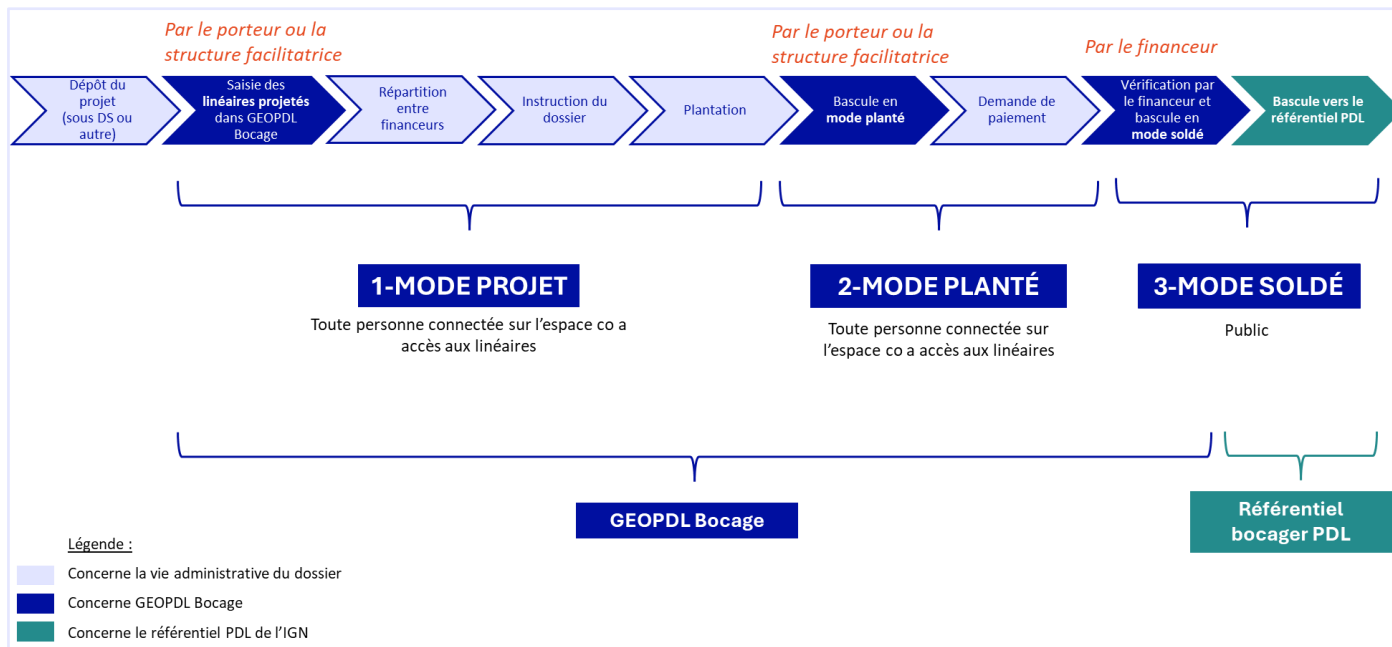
Par le porteur ou la structure facilitatrice

Par le porteur ou la structure facilitatrice

Par le financeur

Dépôt du projet (sous DS ou autre)

Saisie des **linéaires projetés** dans GEOPDL Bocage

Répartition entre financeurs

Instruction du dossier

Plantation

Bascule en **mode planté**

Demande de paiement

Vérification par le financeur et bascule en **mode soldé**

**Bascule vers le référentiel PDL**

**1-MODE PROJET**

Toute personne connectée sur l'espace co a accès aux linéaires

**2-MODE PLANTÉ**

Toute personne connectée sur l'espace co a accès aux linéaires

**3-MODE SOLDÉ**

Public

**GEOPDL Bocage**

**Référentiel bocager PDL**

Légende :

Concerne la vie administrative du dossier

Concerne GEOPDL Bocage

Concerne le référentiel PDL de l'IGN